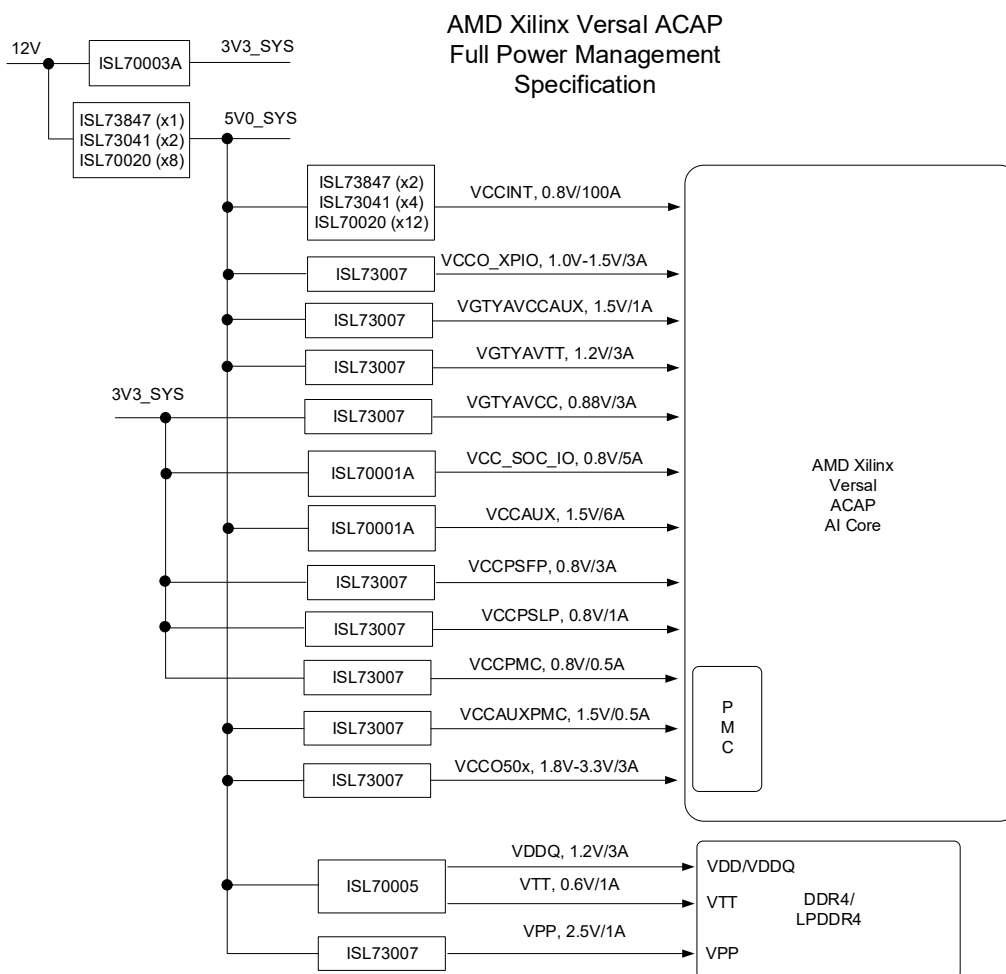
AMD Xilinx Versal ACAP
Full Power Management
Specification

12V
ISL70003A
3V3_SYS
ISL73847 (x1)
ISL73041 (x2)
ISL70020 (x8)
5V0_SYS

ISL73847 (x2)
ISL73041 (x4)
ISL70020 (x12)
VCCINT, 0.8V/100A

ISL73007
VCCO_XPIO, 1.0V-1.5V/3A

ISL73007
VGTYAVCCAUX, 1.5V/1A

ISL73007
VGTYAVTT, 1.2V/3A

3V3_SYS
ISL73007
VGTYAVCC, 0.88V/3A

ISL70001A
VCC_SOC_IO, 0.8V/5A

ISL70001A
VCCAUX, 1.5V/6A

ISL73007
VCCPSFP, 0.8V/3A

ISL73007
VCCPSLP, 0.8V/1A

ISL73007
VCCPMC, 0.8V/0.5A

ISL73007
VCCAUXPMC, 1.5V/0.5A

ISL73007
VCCO50x, 1.8V-3.3V/3A

AMD Xilinx
Versal
ACAP
AI Core

P
M
C

ISL70005
VDDQ, 1.2V/3A
VTT, 0.6V/1A

ISL73007
VPP, 2.5V/1A

VDD/VDDQ
VTT
VPP
DDR4/
LPDDR4